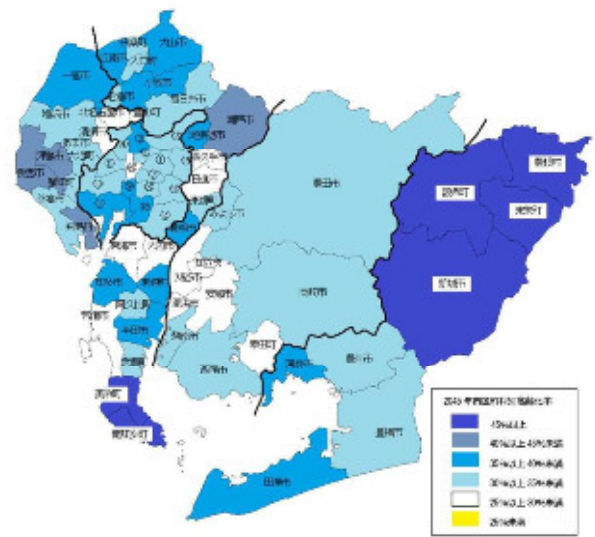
豊田市
設楽町
東栄町
豊根村
新城市
岡崎市
豊川市
蒲郡市
田原市
豊橋市
瀬戸市
一宮市
犬山市
西尾市
南知多町
美浜町
常滑市
半田市
知多市
東海市
安城市
刈谷市
碧南市
高浜市

2040年市区町村別高齢化率
45%以上
40%以上45%未満
35%以上40%未満
30%以上35%未満
25%以上30%未満
25%未満